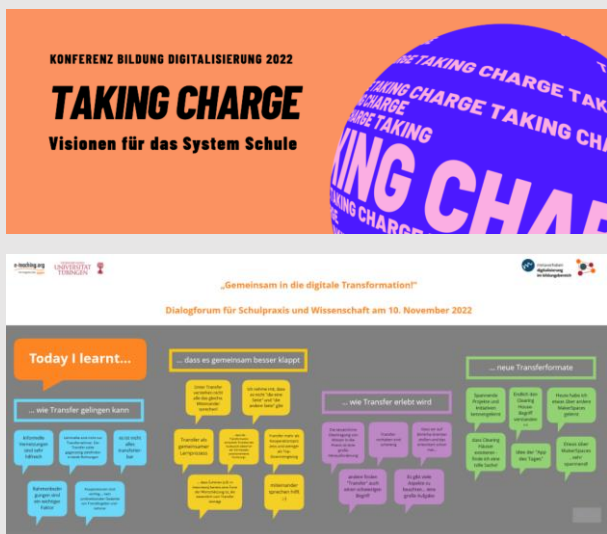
KONFERENZ BILDUNG DIGITALISIERUNG 2022

TAKING CHARGE

Visionen für das System Schule

TAKING CHARGE TAKING CHARGE TAKING CHARGE TAKING CHAR

e-teaching.org

UNIVERSITÄT TÜBINGEN

„Gemeinsam in die digitale Transformation!"

Dialogforum für Schulpraxis und Wissenschaft am 10. November 2022

Today I learnt…

… wie Transfer gelingen kann

… dass es gemeinsam besser klappt

… wie Transfer erlebt wird

… neue Transferformate

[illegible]